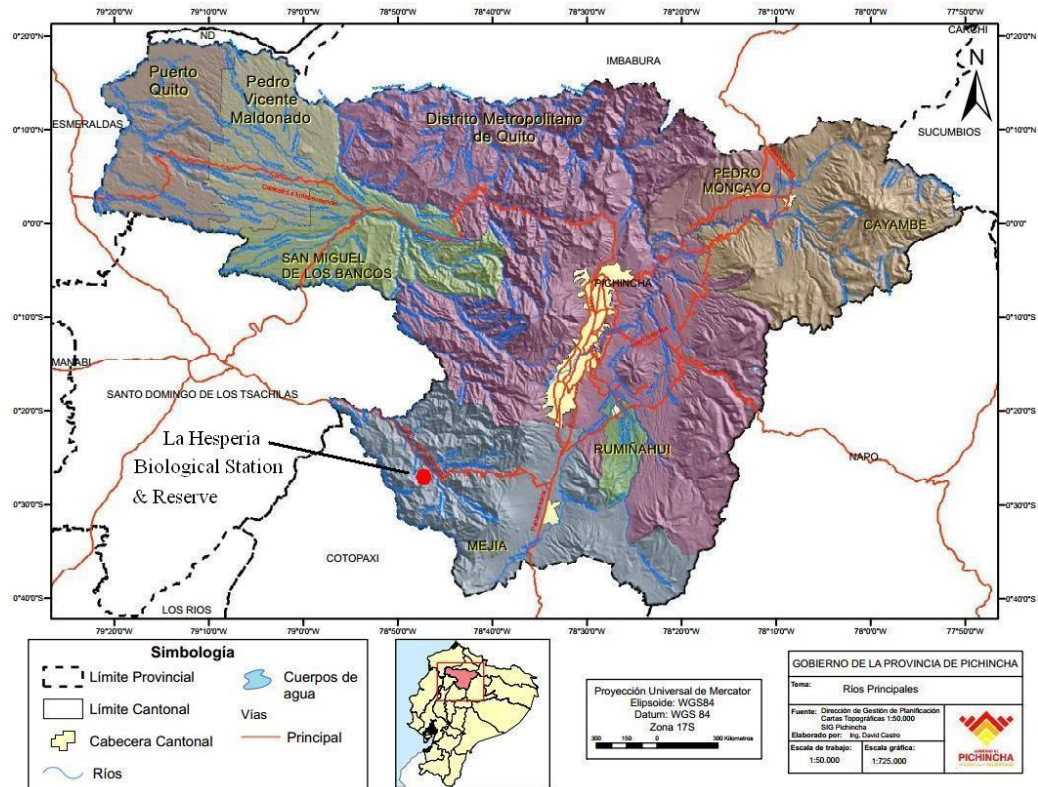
79°20'0"W 79°10'0"W 79°0'0"W 78°50'0"W 78°40'0"W 78°30'0"W 78°20'0"W 78°10'0"W 78°0'0"W 77°50'0"W

0°20'0"N 0°10'0"N 0°0'0" 0°10'0"S 0°20'0"S 0°30'0"S 0°40'0"S

ND

CARCHI

IMBABURA

N

Puerto Quito

Pedro Vicente Maldonado

ESMERALDAS

Distrito Metropolitano de Quito

SUCUMBIOS

PEDRO MONCAYO

CAYAMBE

SAN MIGUEL DE LOS BANCOS

PICHINCHA

MANABI

SANTO DOMINGO DE LOS TSACHILAS

La Hesperia Biological Station & Reserve

RUMIÑAHUI

NAPO

MEJIA

COTOPAXI

LOS RIOS

79°20'0"W 79°10'0"W 79°0'0"W 78°50'0"W 78°40'0"W 78°30'0"W 78°20'0"W 78°10'0"W 78°0'0"W 77°50'0"W

Simbología

Límite Provincial

Límite Cantonal

Cabecera Cantonal

Ríos

Cuerpos de agua

Vías

Principal

Proyección Universal de Mercator
Elipsoide: WGS84
Datum: WGS 84
Zona 17S

300 150 0 300 Kilometros

GOBIERNO DE LA PROVINCIA DE PICHINCHA

Tema: Ríos Principales

Fuente: Dirección de Gestión de Planificación Cartas Topográficas 1:50.000 SIG Pichincha

Elaborado por: Ing. David Castro

Escala de trabajo: 1:50.000

Escala gráfica: 1:725.000

PICHINCHA